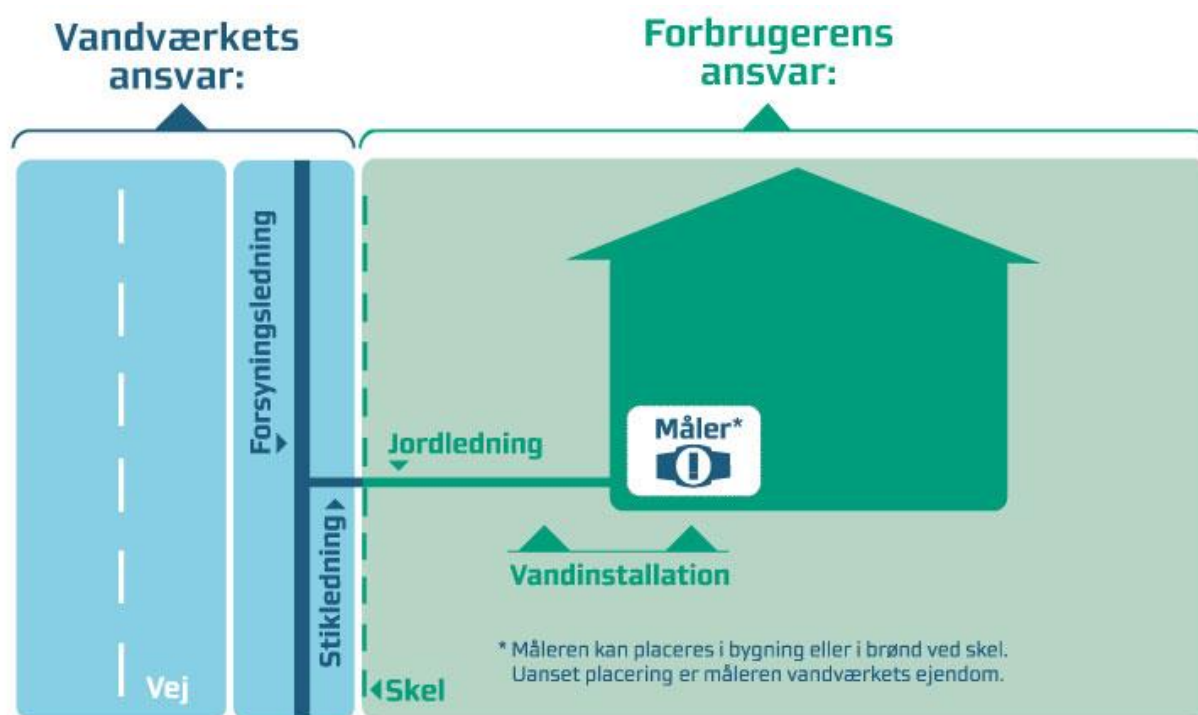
Vandværkets ansvar:

Forbrugerens ansvar:

Forsyningsledning

Jordledning

Måler*

Stikledning

Vandinstallation

* Måleren kan placeres i bygning eller i brønd ved skel. Uanset placering er måleren vandværkets ejendom.

Vej

Skel